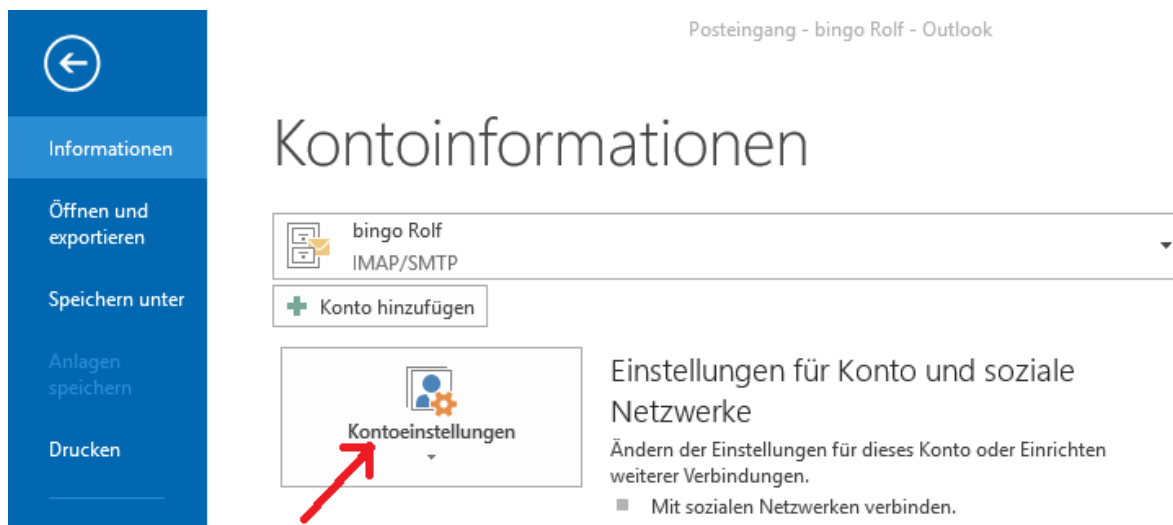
Posteingang - bingo Rolf - Outlook

Informationen

Öffnen und exportieren

Speichern unter

Anlagen speichern

Drucken

Kontoinformationen

bingo Rolf
IMAP/SMTP

Konto hinzufügen

Kontoeinstellungen

Einstellungen für Konto und soziale Netzwerke

Ändern der Einstellungen für dieses Konto oder Einrichten weiterer Verbindungen.

Mit sozialen Netzwerken verbinden.